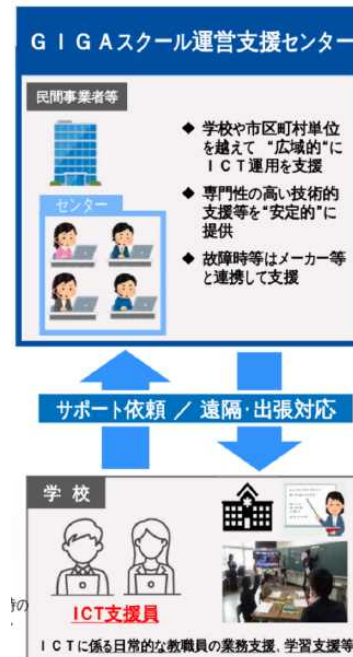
ＧＩＧＡスクール運営支援センター

民間事業者等

センター

◆ 学校や市区町村単位を越えて "広域的"にＩＣＴ運用を支援

◆ 専門性の高い技術的支援等を"安定的"に提供

◆ 故障時等はメーカー等と連携して支援

サポート依頼 ／ 遠隔・出張対応

学 校

ICT支援員

ＩＣＴに係る日常的な教職員の業務支援、学習支援等